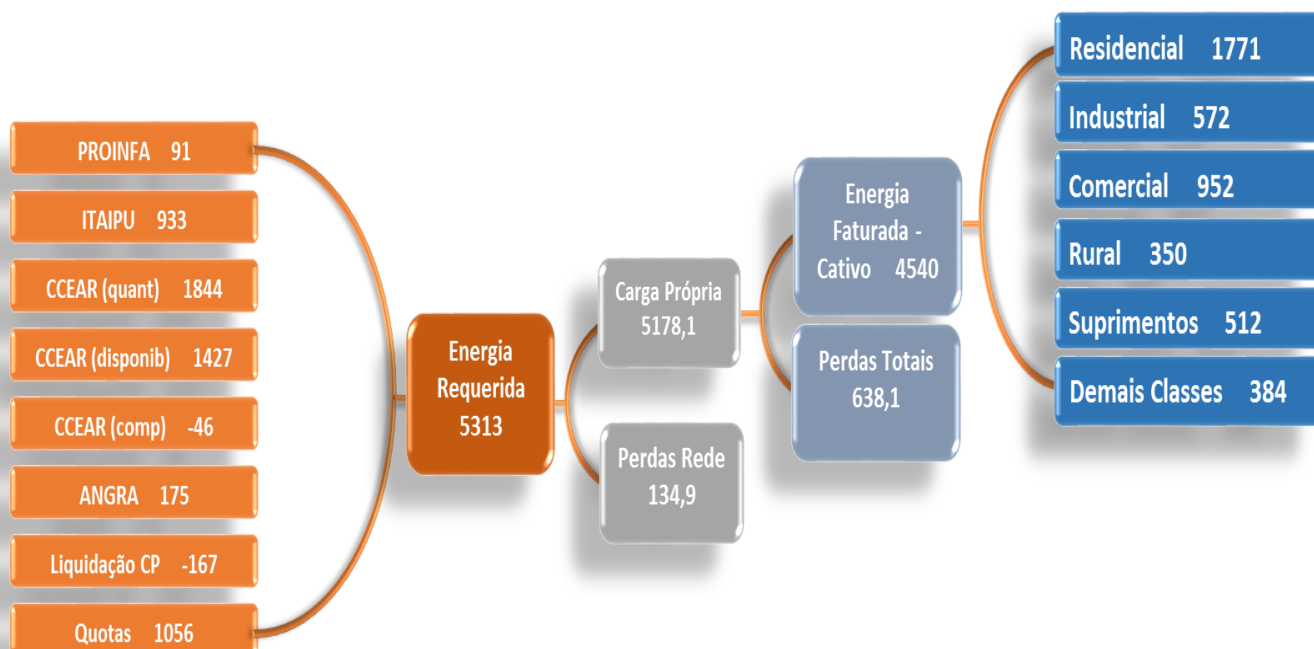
PROINFA 91

ITAIPU 933

CCEAR (quant) 1844

CCEAR (disponib) 1427

CCEAR (comp) -46

ANGRA 175

Liquidação CP -167

Quotas 1056

Energia Requerida 5313

Carga Própria 5178,1

Perdas Rede 134,9

Energia Faturada - Cativo 4540

Perdas Totais 638,1

Residencial 1771

Industrial 572

Comercial 952

Rural 350

Suprimentos 512

Demais Classes 384